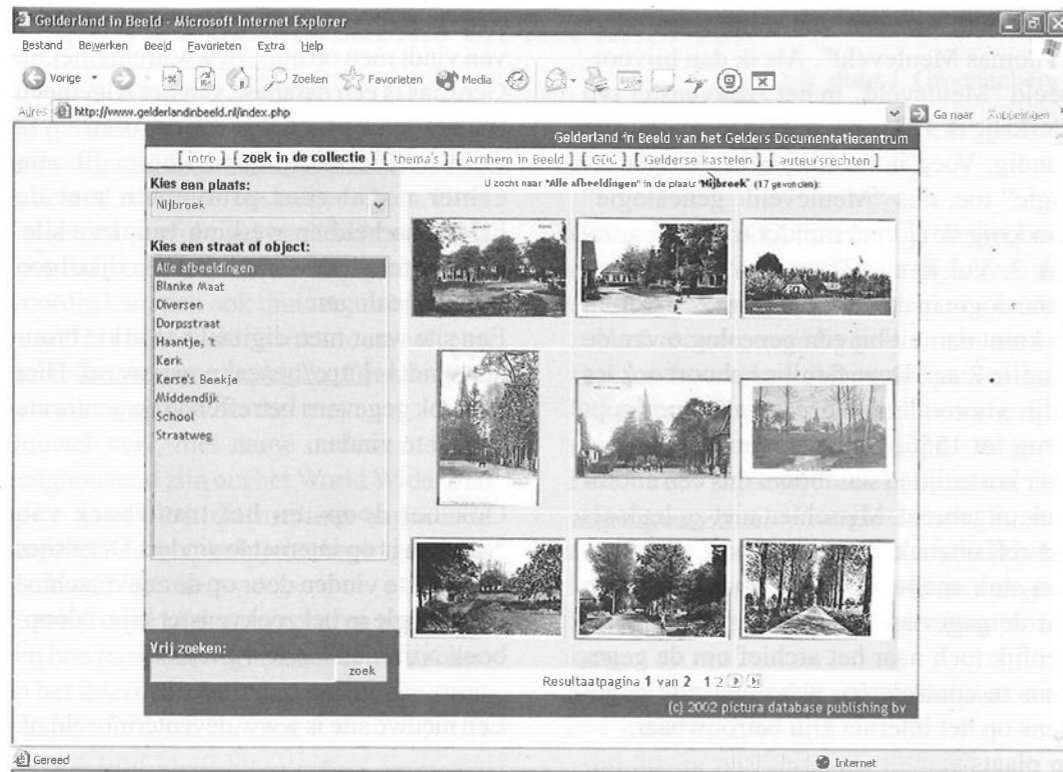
Gelderland in Beeld - Microsoft Internet Explorer

Bestand Bewerken Beeld Favorieten Extra Help

Vorige Zoeken Favorieten Media

Adres http://www.gelderlandinbeeld.nl/index.php Ga naar Koppelingen

Gelderland in Beeld van het Gelders Documentatiecentrum

[ intro ] [ zoek in de collectie ] [ thema's ] [ Arnhem in Beeld ] [ GDC ] [ Gelderse kastelen ] [ auteursrechten ]

Kies een plaats:

Nijbroek

Kies een straat of object:

Alle afbeeldingen
Blanke Maat
Diversen
Dorpsstraat
Haantje, 't
Kerk
Kerse's Beekje
Middendijk
School
Straatweg

Vrij zoeken:

zoek

U zocht naar "Alle afbeeldingen" in de plaats "Nijbroek" (17 gevonden):

Resultaatpagina 1 van 2 1 2

(c) 2002 pictura database publishing bv

Gereed

Internet